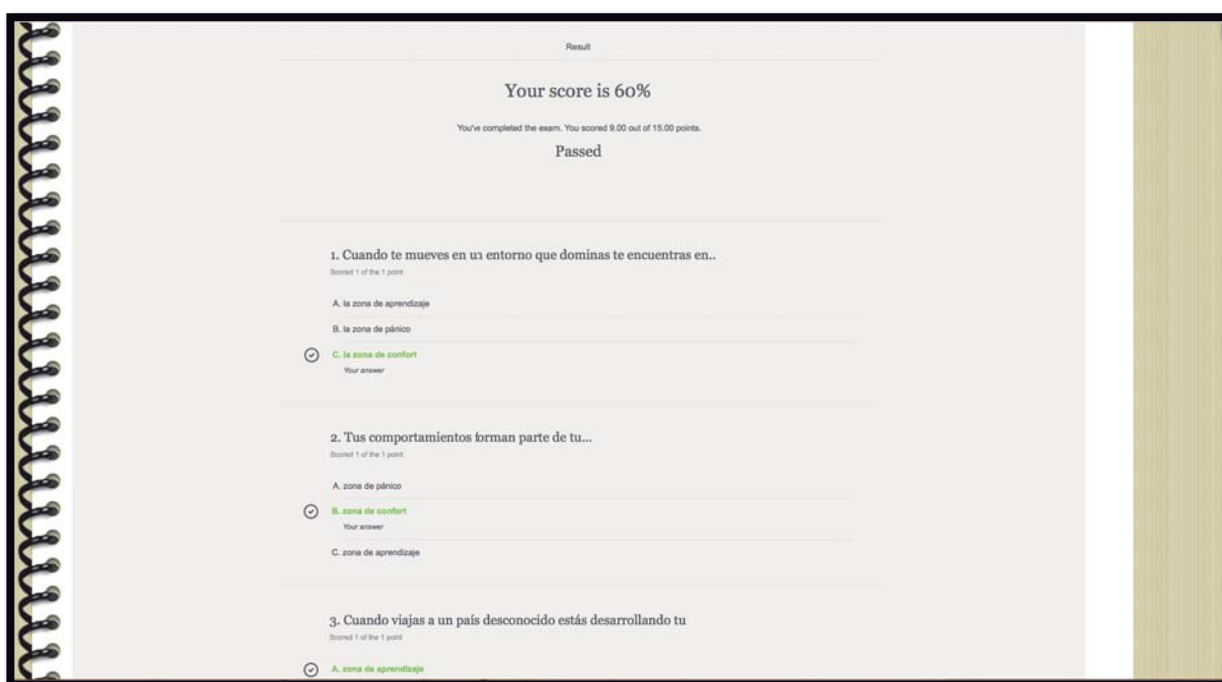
Result

Your score is 60%

You've completed the exam. You scored 9.00 out of 15.00 points.

Passed

1. Cuando te mueves en un entorno que dominas te encuentras en..

Scored 1 of the 1 point

A. la zona de aprendizaje

B. la zona de pánico

C. la zona de confort

Your answer

2. Tus comportamientos forman parte de tu...

Scored 1 of the 1 point

A. zona de pánico

B. zona de confort

Your answer

C. zona de aprendizaje

3. Cuando viajas a un país desconocido estás desarrollando tu

Scored 1 of the 1 point

A. zona de aprendizaje